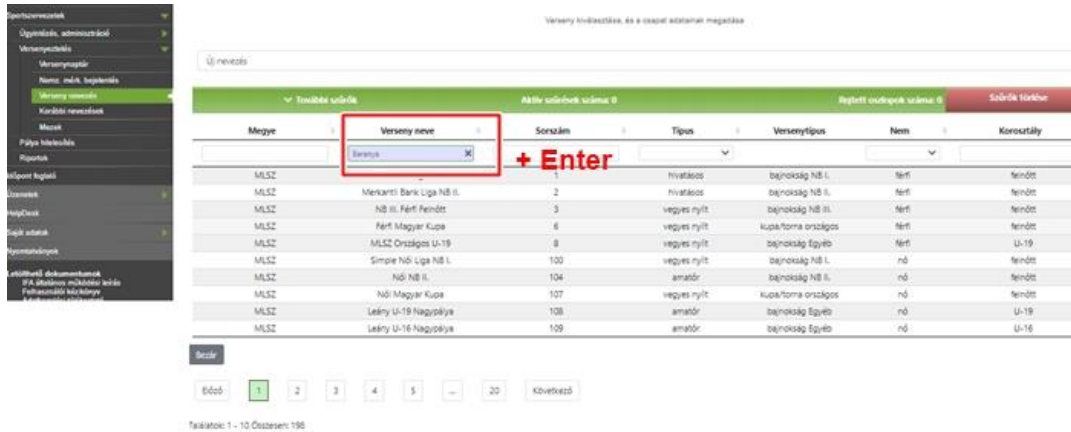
Sportszervezetek
Ügyintézés, adminisztráció
Versenyeztetés
Versenynaptár
Nemz. mérk. bejelentés
Verseny nevezés
Korábbi nevezések
Mezek
Pálya hitelesítés
Riportok
Időpont foglaló
Üzenetek
HelpDesk
Saját adatok
Nyomtatványok
Letölthető dokumentumok
IFA általános működési leírás
Felhasználói kézikönyv
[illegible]

Verseny kiválasztása, és a csapat adatainak megadása

Új nevezés

További szűrők | Aktív szűrések száma: 0 | Rejtett oszlopok száma: 0 | Szűrők törlése

| Megye | Verseny neve | Sorszám | Típus | Versenytípus | Nem | Korosztály |
|---|---|---|---|---|---|---|
| | Baranya | | | | | |
| MLSZ | | 1 | hivatásos | bajnokság NB I. | férfi | felnőtt |
| MLSZ | Merkantil Bank Liga NB II. | 2 | hivatásos | bajnokság NB II. | férfi | felnőtt |
| MLSZ | NB III. Férfi Felnőtt | 3 | vegyes nyílt | bajnokság NB III. | férfi | felnőtt |
| MLSZ | Férfi Magyar Kupa | 6 | vegyes nyílt | kupa/torna országos | férfi | felnőtt |
| MLSZ | MLSZ Országos U-19 | 8 | vegyes nyílt | bajnokság Egyéb | férfi | U-19 |
| MLSZ | Simple Női Liga NB I. | 100 | vegyes nyílt | bajnokság NB I. | nő | felnőtt |
| MLSZ | Női NB II. | 104 | amatőr | bajnokság NB II. | nő | felnőtt |
| MLSZ | Női Magyar Kupa | 107 | vegyes nyílt | kupa/torna országos | nő | felnőtt |
| MLSZ | Leány U-19 Nagypálya | 108 | amatőr | bajnokság Egyéb | nő | U-19 |
| MLSZ | Leány U-16 Nagypálya | 109 | amatőr | bajnokság Egyéb | nő | U-16 |

+ Enter

Bezár

Előző 1 2 3 4 5 ... 20 Következő

Találatok: 1 - 10 Összesen: 196